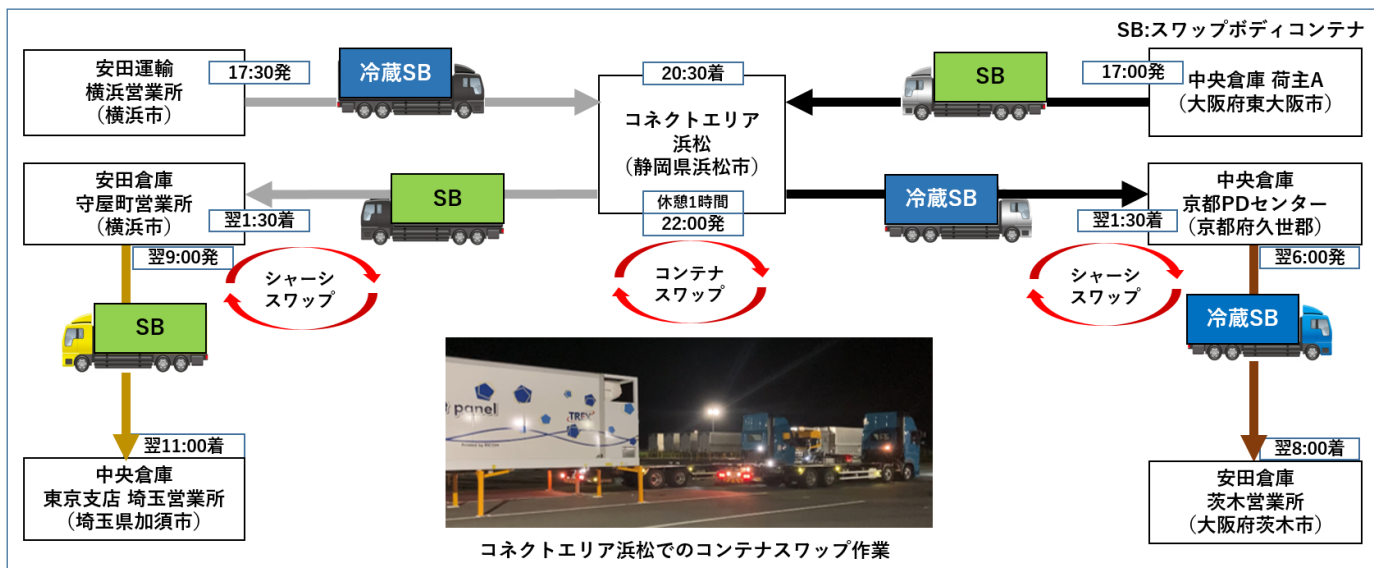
SB:スワップボディコンテナ

安田運輸
横浜営業所
（横浜市）

17:30発

冷蔵SB

20:30着

コネクトエリア
浜松
（静岡県浜松市）

休憩1時間
22:00発

SB

17:00発

中央倉庫 荷主A
（大阪府東大阪市）

安田倉庫
守屋町営業所
（横浜市）

翌1:30着

SB

冷蔵SB

中央倉庫
京都PDセンター
（京都府久世郡）

翌1:30着

翌9:00発

シャーシ
スワップ

コンテナ
スワップ

シャーシ
スワップ

翌6:00発

SB

冷蔵SB

翌11:00着

中央倉庫
東京支店 埼玉営業所
（埼玉県加須市）

panel

翌8:00着

安田倉庫
茨木営業所
（大阪府茨木市）

コネクトエリア浜松でのコンテナスワップ作業